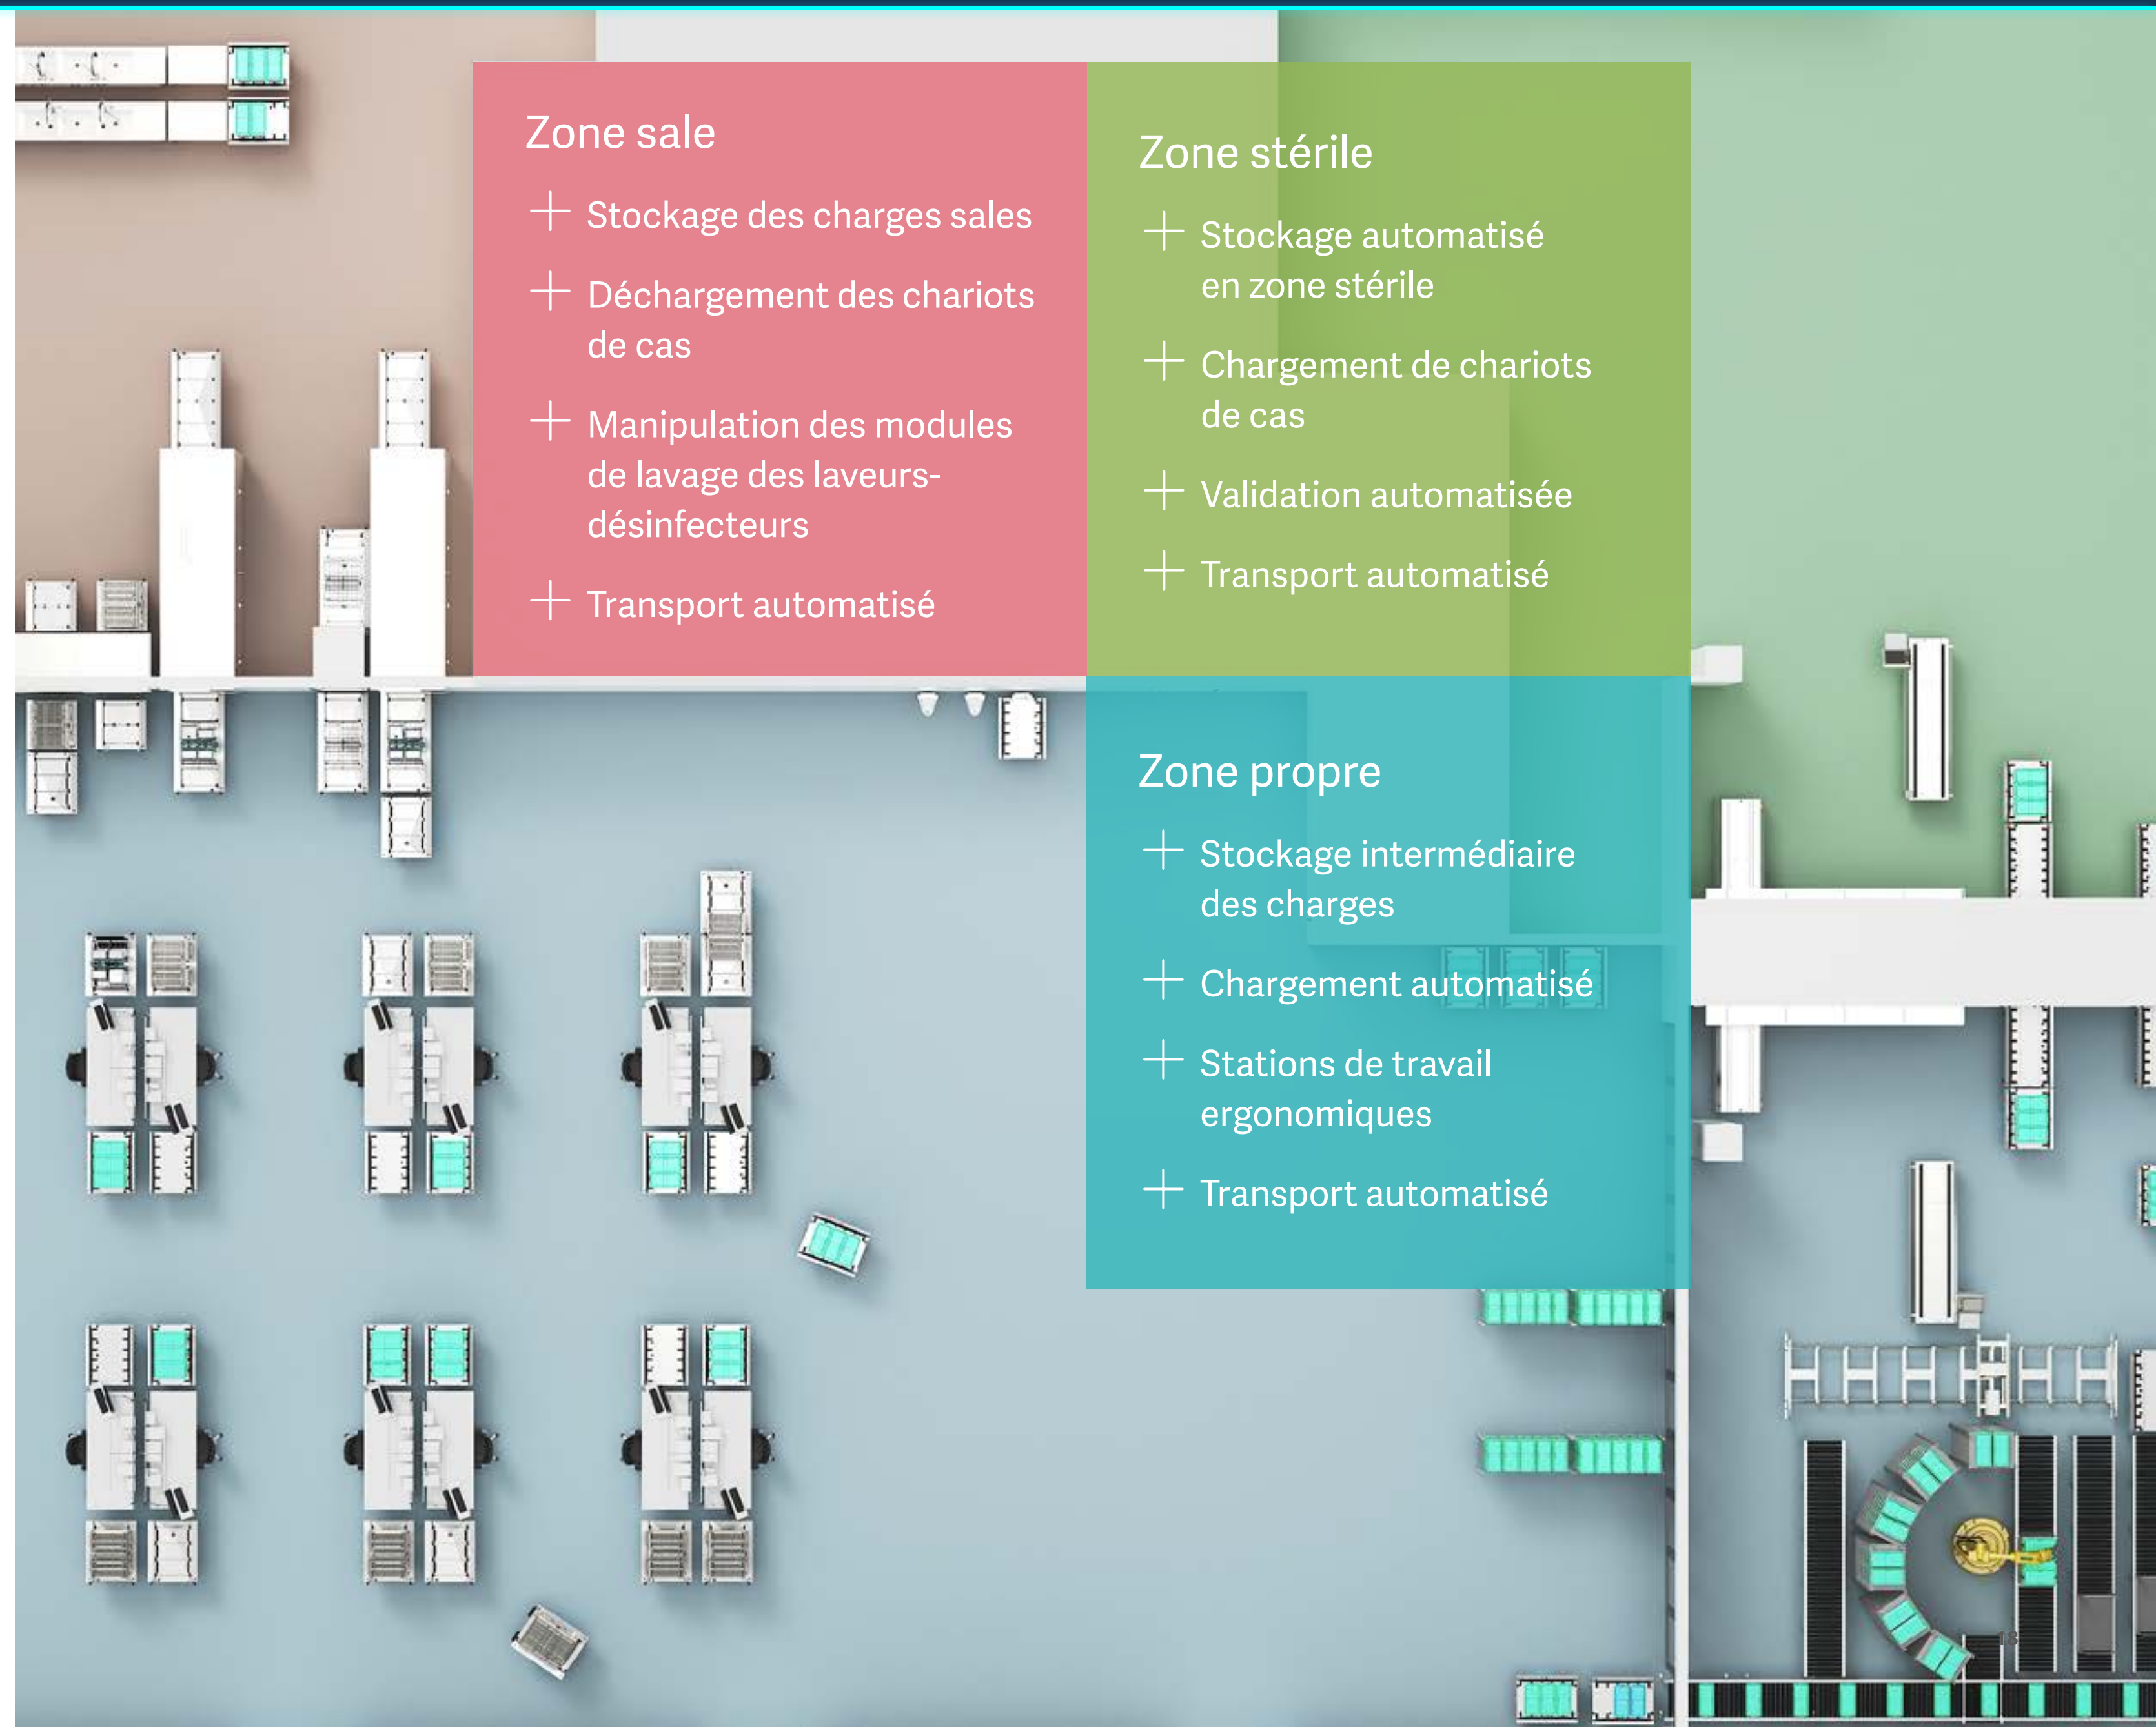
Zone sale

+ Stockage des charges sales

+ Déchargement des chariots de cas

+ Manipulation des modules de lavage des laveurs-désinfecteurs

+ Transport automatisé

Zone stérile

+ Stockage automatisé en zone stérile

+ Chargement de chariots de cas

+ Validation automatisée

+ Transport automatisé

Zone propre

+ Stockage intermédiaire des charges

+ Chargement automatisé

+ Stations de travail ergonomiques

+ Transport automatisé